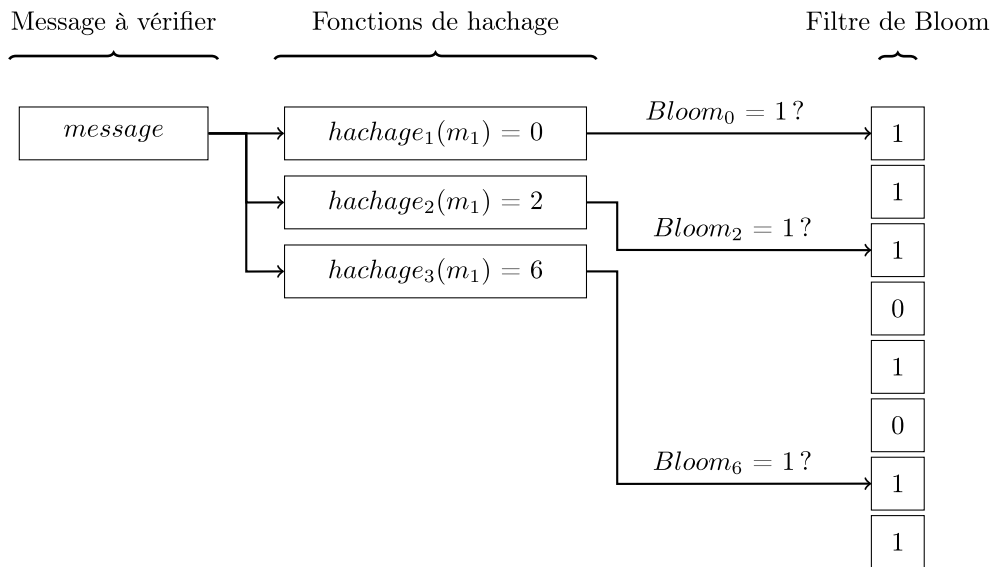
Message à vérifier

Fonctions de hachage

Filtre de Bloom

$message$

$hachage_1(m_1) = 0$

$Bloom_0 = 1\,?$

$hachage_2(m_1) = 2$

$Bloom_2 = 1\,?$

$hachage_3(m_1) = 6$

$Bloom_6 = 1\,?$

1
1
1
0
1
0
1
1